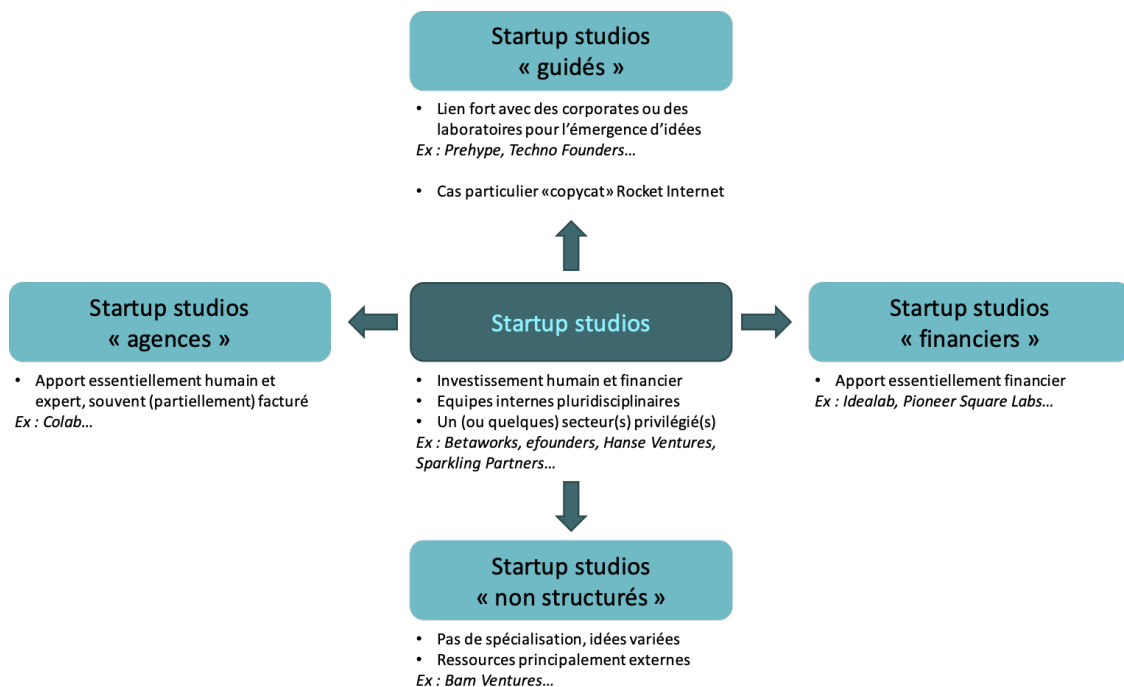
Startup studios
« guidés »

• Lien fort avec des corporates ou des laboratoires pour l'émergence d'idées
Ex : Prehype, Techno Founders…

• Cas particulier «copycat» Rocket Internet

Startup studios
« agences »

• Apport essentiellement humain et expert, souvent (partiellement) facturé
Ex : Colab…

Startup studios

• Investissement humain et financier
• Equipes internes pluridisciplinaires
• Un (ou quelques) secteur(s) privilégié(s)
Ex : Betaworks, efounders, Hanse Ventures, Sparkling Partners…

Startup studios
« financiers »

• Apport essentiellement financier
Ex : Idealab, Pioneer Square Labs…

Startup studios
« non structurés »

• Pas de spécialisation, idées variées
• Ressources principalement externes
Ex : Bam Ventures…